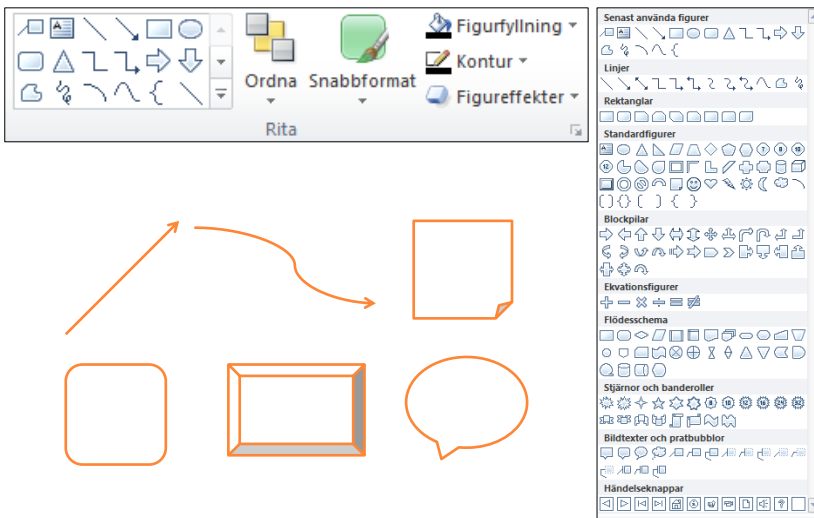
Ordna
Snabbformat
Figurfyllning
Kontur
Figureffekter
Rita

Senast använda figurer
Linjer
Rektanglar
Standardfigurer
Blockpilar
Ekvationsfigurer
Flödesschema
Stjärnor och banderoller
Bildtexter och pratbubblor
Händelseknappar